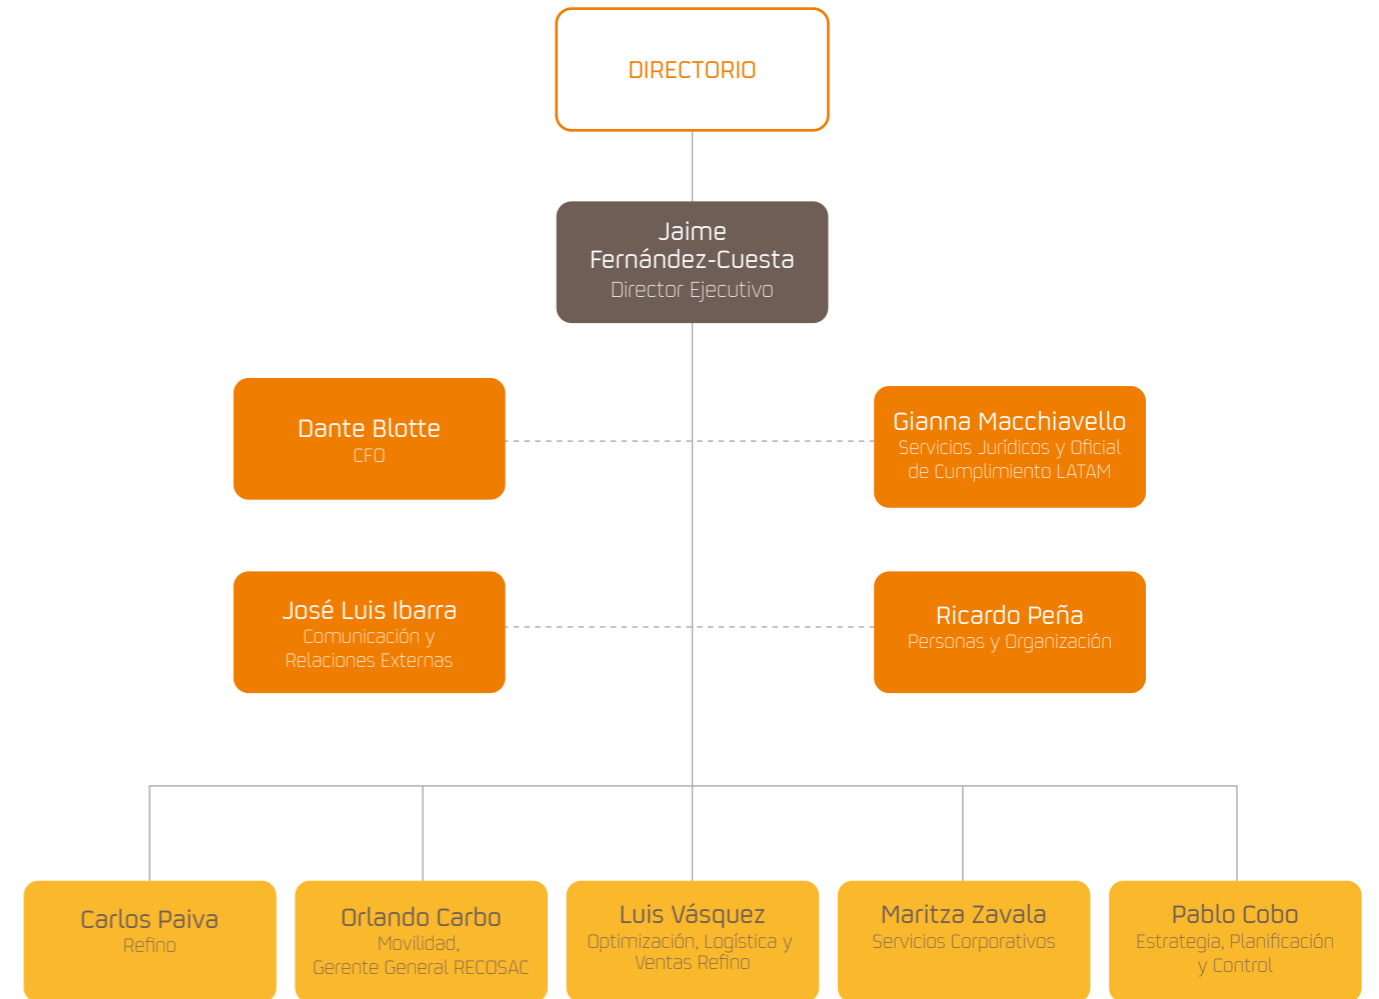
DIRECTORIO

Jaime Fernández-Cuesta
Director Ejecutivo

Dante Blotte
CFO

Gianna Macchiavello
Servicios Jurídicos y Oficial de Cumplimiento LATAM

José Luis Ibarra
Comunicación y Relaciones Externas

Ricardo Peña
Personas y Organización

Carlos Paiva
Refino

Orlando Carbo
Movilidad, Gerente General RECOSAC

Luis Vásquez
Optimización, Logística y Ventas Refino

Maritza Zavala
Servicios Corporativos

Pablo Cobo
Estrategia, Planificación y Control